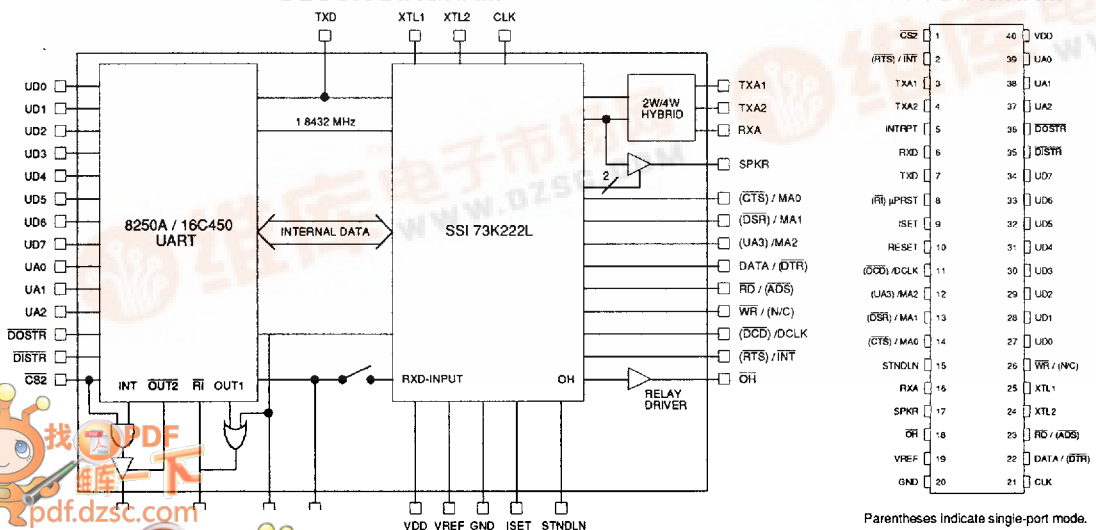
TXD XTL1 XTL2 CLK

UD0
UD1
UD2
UD3
UD4
UD5
UD6
UD7
UA0
UA1
UA2
$\overline{DOSTR}$
$\overline{DISTR}$
$\overline{CS2}$

8250A / 16C450 UART

INT $\overline{OUT2}$ $\overline{RI}$ OUT1

1.8432 MHz

INTERNAL DATA

SSI 73K222L

RXD-INPUT OH

2W/4W HYBRID

2

TXA1
TXA2
RXA
SPKR
($\overline{CTS}$) / MA0
($\overline{DSR}$) / MA1
(UA3) /MA2
DATA / ($\overline{DTR}$)
$\overline{RD}$ / ($\overline{ADS}$)
$\overline{WR}$ / (N/C)
($\overline{DCD}$) /DCLK
($\overline{RTS}$) / $\overline{INT}$
$\overline{OH}$

RELAY DRIVER

VDD VREF GND ISET STNDLN

| | | | |
|---|---|---|---|
| $\overline{CS2}$ | 1 | 40 | VDD |
| ($\overline{RTS}$) / $\overline{INT}$ | 2 | 39 | UA0 |
| TXA1 | 3 | 38 | UA1 |
| TXA2 | 4 | 37 | UA2 |
| INTRPT | 5 | 36 | $\overline{DOSTR}$ |
| RXD | 6 | 35 | $\overline{DISTR}$ |
| TXD | 7 | 34 | UD7 |
| ($\overline{RI}$) µPRST | 8 | 33 | UD6 |
| ISET | 9 | 32 | UD5 |
| RESET | 10 | 31 | UD4 |
| ($\overline{DCD}$) /DCLK | 11 | 30 | UD3 |
| (UA3) /MA2 | 12 | 29 | UD2 |
| ($\overline{DSR}$) / MA1 | 13 | 28 | UD1 |
| ($\overline{CTS}$) / MA0 | 14 | 27 | UD0 |
| STNDLN | 15 | 26 | $\overline{WR}$ / (N/C) |
| RXA | 16 | 25 | XTL1 |
| SPKR | 17 | 24 | XTL2 |
| $\overline{OH}$ | 18 | 23 | $\overline{RD}$ / ($\overline{ADS}$) |
| VREF | 19 | 22 | DATA / ($\overline{DTR}$) |
| GND | 20 | 21 | CLK |

Parentheses indicate single-port mode.

维库电子市场网 www.dzsc.com

找PDF 维库一下 pdf.dzsc.com